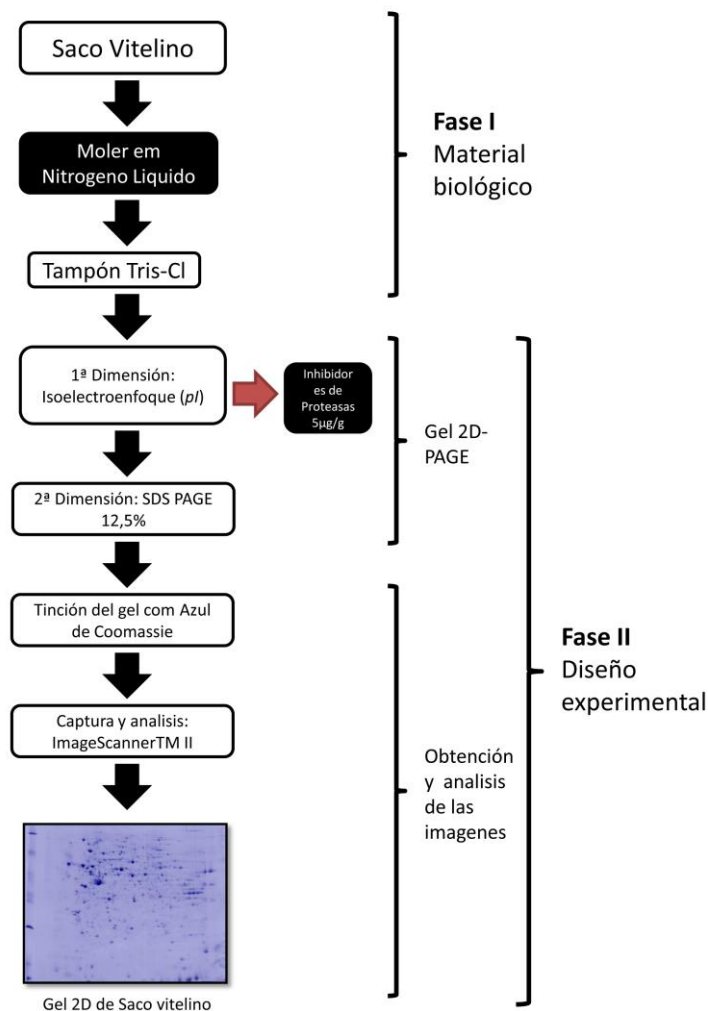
Saco Vitelino

Moler em Nitrogeno Liquido

Tampón Tris-Cl

Fase I
Material biológico

1ª Dimensión: Isoelectroenfoque (*pI*)

Inhibidores de Proteasas 5μg/g

2ª Dimensión: SDS PAGE 12,5%

Gel 2D-PAGE

Tinción del gel com Azul de Coomassie

Captura y analisis: ImageScannerTM II

Obtención y analisis de las imagenes

Fase II
Diseño experimental

Gel 2D de Saco vitelino